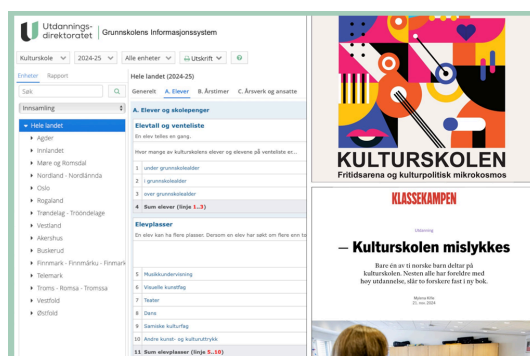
Utdanningsdirektoratet | Grunnskolens Informasjonssystem

Kulturskole 2024-25 Alle enheter Utskrift ?

Enheter Rapport

Søk

Innsamling

Hele landet
Agder
Innlandet
Møre og Romsdal
Nordland - Nordlánnda
Oslo
Rogaland
Trøndelag - Trööndelage
Vestland
Akershus
Buskerud
Finnmark - Finnmárku - Finmark
Telemark
Troms - Romsa - Tromssa
Vestfold
Østfold

Hele landet (2024-25)

Generelt A. Elever B. Årstimer C. Årsverk og ansatte

A. Elever og skolepenger

Elevtall og venteliste
En elev telles en gang.

Hvor mange av kulturskolens elever og elevene på venteliste er...

| 1 | under grunnskolealder |
|---|---|
| 2 | i grunnskolealder |
| 3 | over grunnskolealder |
| 4 | Sum elever (linje 1..3) |

Elevplasser
En elev kan ha flere plasser. Dersom en elev har søkt om flere enn

| 5 | Musikkundervisning |
|---|---|
| 6 | Visuelle kunstfag |
| 7 | Teater |
| 8 | Dans |
| 9 | Samiske kulturfag |
| 10 | Andre kunst- og kulturuttrykk |
| 11 | Sum elevplasser (linje 5..10) |

KULTURSKOLEN
Fritidsarena og kulturpolitisk mikrokosmos

KLASSEKAMPEN

Utdanning

– Kulturskolen mislykkes

Bare én av ti norske barn deltar på kulturskolen. Nesten alle har foreldre med høy utdanning, slår to forskere fast i ny bok.

Mylene Kihle
21. mai 2024